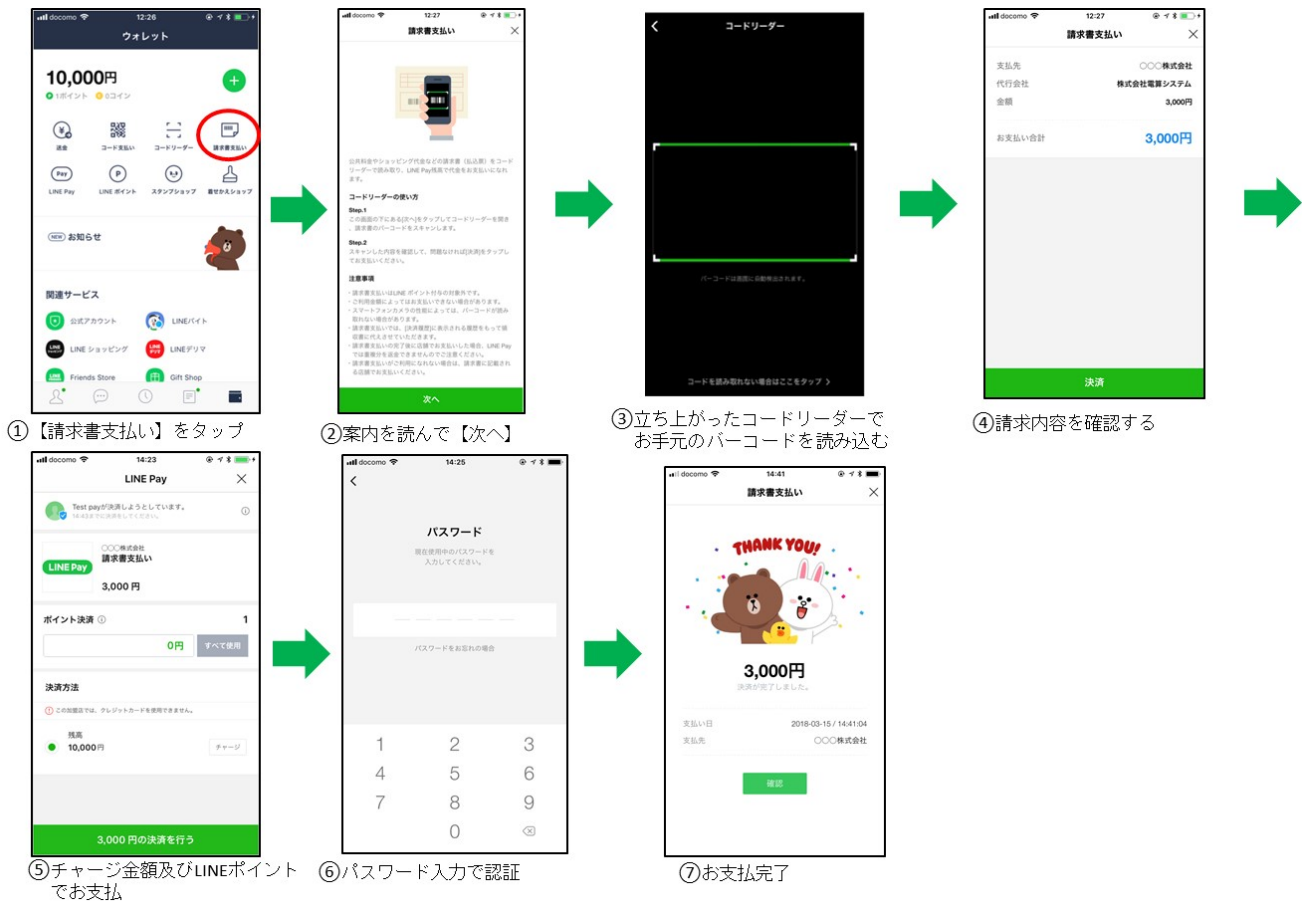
docomo 12:26
ウォレット
10,000円
1ポイント 0コイン
送金 コード支払い コードリーダー 請求書支払い
LINE Pay LINE ポイント スタンプショップ 着せかえショップ
NEW お知らせ
関連サービス
公式アカウント LINEバイト
LINE ショッピング LINEデリマ
Friends Store Gift Shop
①【請求書支払い】をタップ

docomo 12:27
請求書支払い
公共料金やショッピング代金などの請求書（払込票）をコードリーダーで読み取り、LINE Pay残高で代金をお支払いになれます。
コードリーダーの使い方
Step.1
この画面の下にある[次へ]をタップしてコードリーダーを開き、請求書のバーコードをスキャンします。
Step.2
スキャンした内容を確認して、問題なければ[決済]をタップしてお支払いください。
注意事項
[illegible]
次へ
②案内を読んで【次へ】

コードリーダー
バーコードは画面に自動検出されます。
コードを読み取れない場合はここをタップ
③立ち上がったコードリーダーでお手元のバーコードを読み込む

docomo 12:27
請求書支払い
支払先 ○○○株式会社
代行会社 株式会社電算システム
金額 3,000円
お支払い合計 3,000円
決済
④請求内容を確認する

docomo 14:23
LINE Pay
Test payが決済しようとしています。
14:43まで決済を完了してください。
LINE Pay ○○○株式会社 請求書支払い 3,000 円
ポイント決済 1
0円 すべて使用
決済方法
この加盟店では、クレジットカードを使用できません。
残高 10,000円 チャージ
3,000 円の決済を行う
⑤チャージ金額及びLINEポイントでお支払

docomo 14:25
パスワード
現在使用中のパスワードを入力してください。
パスワードをお忘れの場合
1 2 3
4 5 6
7 8 9
0
⑥パスワード入力で認証

docomo 14:41
請求書支払い
THANK YOU!
3,000円
決済が完了しました。
支払い日 2018-03-15 / 14:41:04
支払先 ○○○株式会社
確認
⑦お支払完了